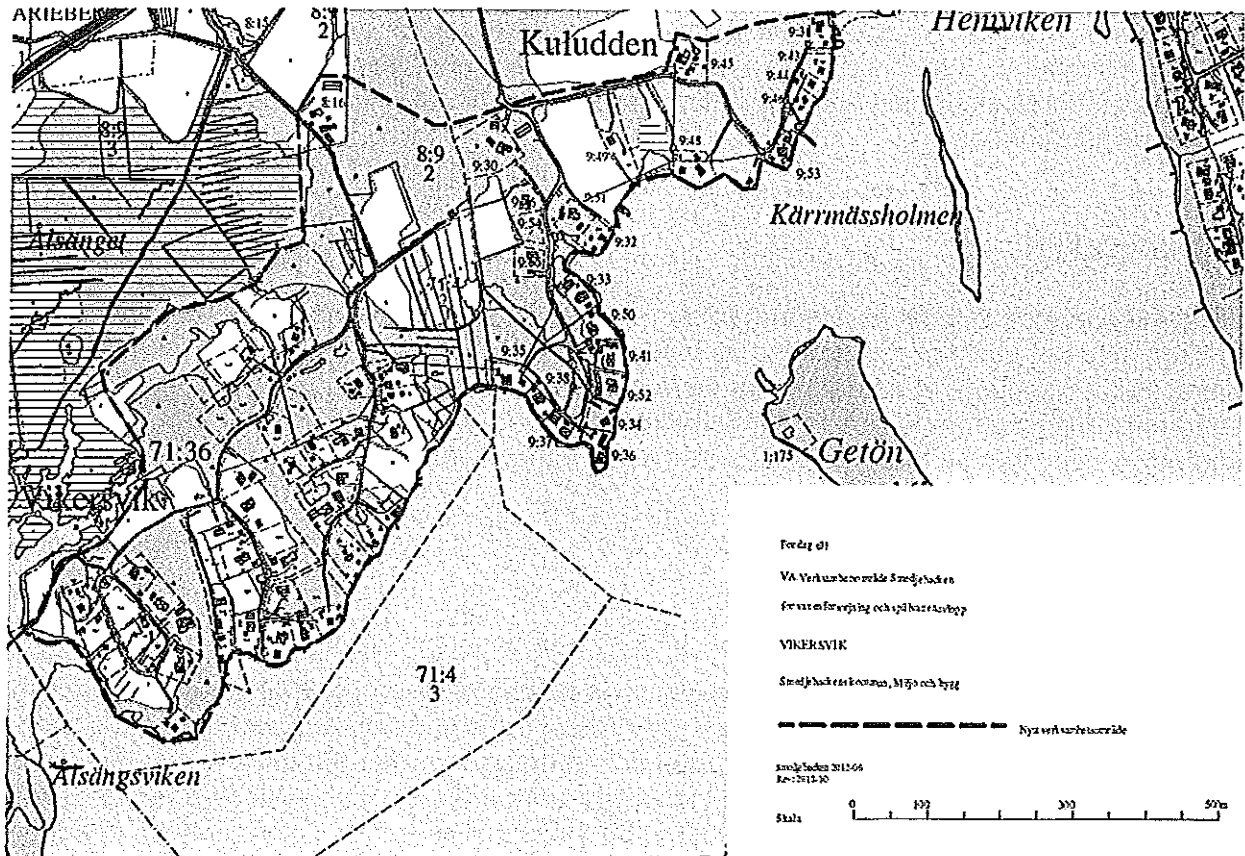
ÄRIEBERG
8:15
8:
2
Kuludden
Hemviken
9:31
9:13
9:44
9:46
9:45
8:16
8:6
3
8:9
2
9:30
9:47
9:48
9:53
Kärrmässholmen
Ålsänget
9:56
9:54
9:51
9:32
71:
9:33
9:50
9:35
9:41
9:38
9:52
9:34
9:37
9:36
1:175
Getön
71:36
Vikersvik
71:4
3
Ålsängsviken

Förslag till
VA-Verksamhetsområde Smedjebacken
för vattenförsörjning och spillvattenavlopp
VIKERSVIK
Smedjebackens kommun, Miljö och bygg
Nytt verksamhetsområde
Smedjebacken 2012-06
Rev: 2012-10
Skala
0
100
300
500m